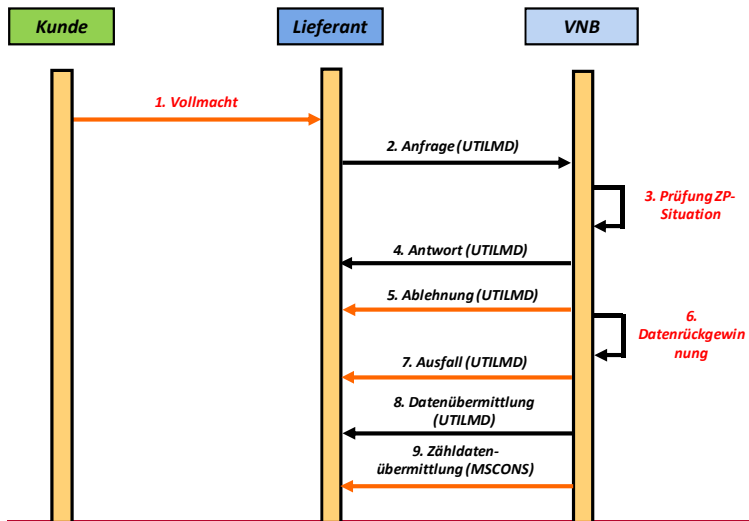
Kunde

Lieferant

VNB

1. Vollmacht

2. Anfrage (UTILMD)

3. Prüfung ZP-Situation

4. Antwort (UTILMD)

5. Ablehnung (UTILMD)

6. Datenrückgewinnung

7. Ausfall (UTILMD)

8. Datenübermittlung (UTILMD)

9. Zähldaten-übermittlung (MSCONS)